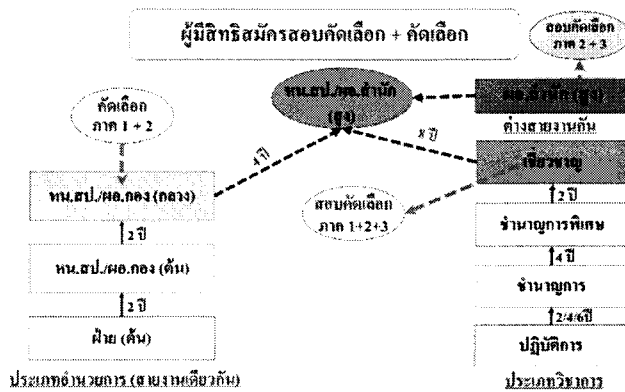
ผู้มีสิทธิสมัครสอบคัดเลือก + คัดเลือก

สอบคัดเลือก ภาค 2 + 3

คัดเลือก ภาค 1 + 2

หน.สป./ผอ.สำนัก (สูง)

ผอ.สำนัก (สูง)

ต่างสายงานกัน

x ปี

4 ปี

เชี่ยวชาญ

หน.สป./ผอ.กอง (กลาง)

สอบคัดเลือก ภาค 1+2+3

2 ปี

ชำนาญการพิเศษ

2 ปี

4 ปี

หน.สป./ผอ.กอง (ต้น)

ชำนาญการ

2 ปี

2/4/6ปี

ฝ่าย (ต้น)

ปฏิบัติการ

ประเภทอำนวยการ (สายงานเดียวกัน)

ประเภทวิชาการ